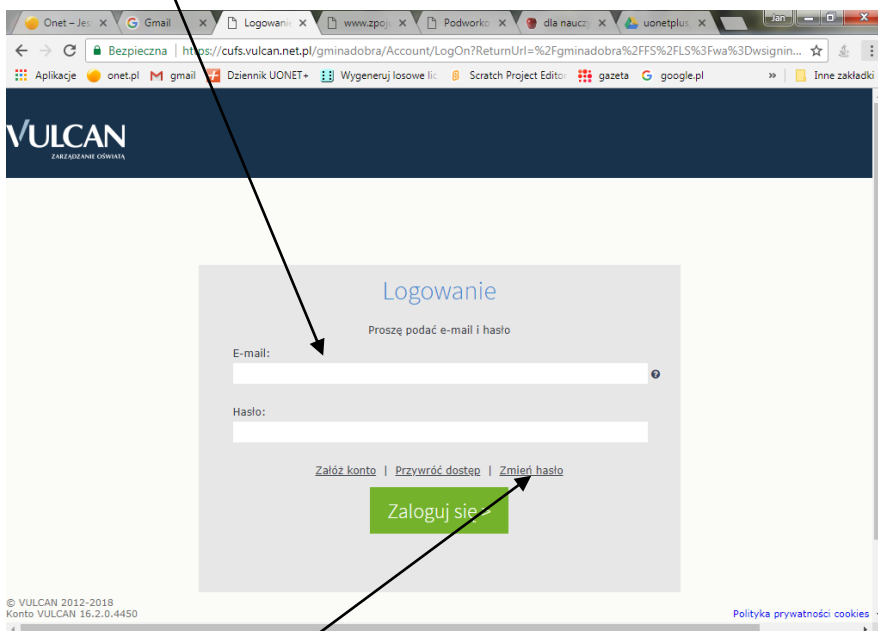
Onet – Jes ×
Gmail ×
Logowanie ×
www.zpoj ×
Podworko ×
dla nauczy ×
uonetplus ×
Jan

Bezpieczna | https://cufs.vulcan.net.pl/gminadobra/Account/LogOn?ReturnUrl=%2Fgminadobra%2FFS%2FLS%3Fwa%3Dwsignin...

Aplikacje
onet.pl
gmail
Dziennik UONET+
Wygeneruj losowe lic
Scratch Project Editor
gazeta
google.pl
»
Inne zakładki

VULCAN
ZARZĄDZANIE OŚWIATĄ

Logowanie

Proszę podać e-mail i hasło

E-mail:

Hasło:

Załóż konto | Przywróć dostęp | Zmień hasło

Zaloguj się

© VULCAN 2012-2018
Konto VULCAN 16.2.0.4450

Polityka prywatności cookies